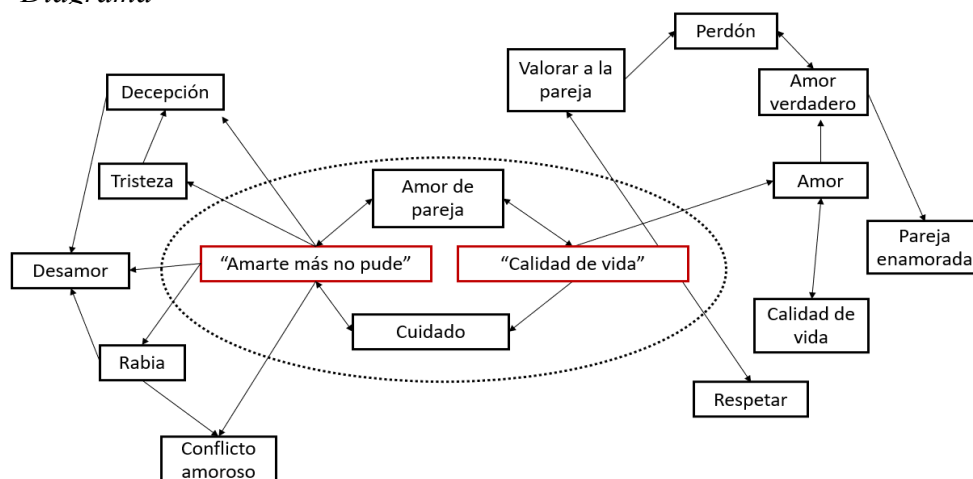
Diagrama

Decepción

Tristeza

Desamor

Rabia

Conflicto amoroso

Amor de pareja

"Amarte más no pude"

"Calidad de vida"

Cuidado

Valorar a la pareja

Perdón

Amor verdadero

Amor

Pareja enamorada

Calidad de vida

Respetar